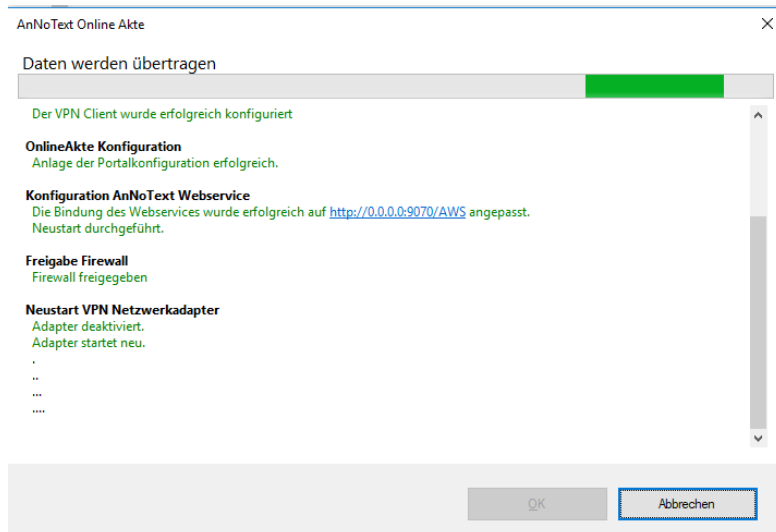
AnNoText Online Akte

Daten werden übertragen

Der VPN Client wurde erfolgreich konfiguriert

OnlineAkte Konfiguration
Anlage der Portalkonfiguration erfolgreich.

Konfiguration AnNoText Webservice
Die Bindung des Webservices wurde erfolgreich auf http://0.0.0.0:9070/AWS angepasst.
Neustart durchgeführt.

Freigabe Firewall
Firewall freigegeben

Neustart VPN Netzwerkadapter
Adapter deaktiviert.
Adapter startet neu.
.
..
...
....

OK

Abbrechen